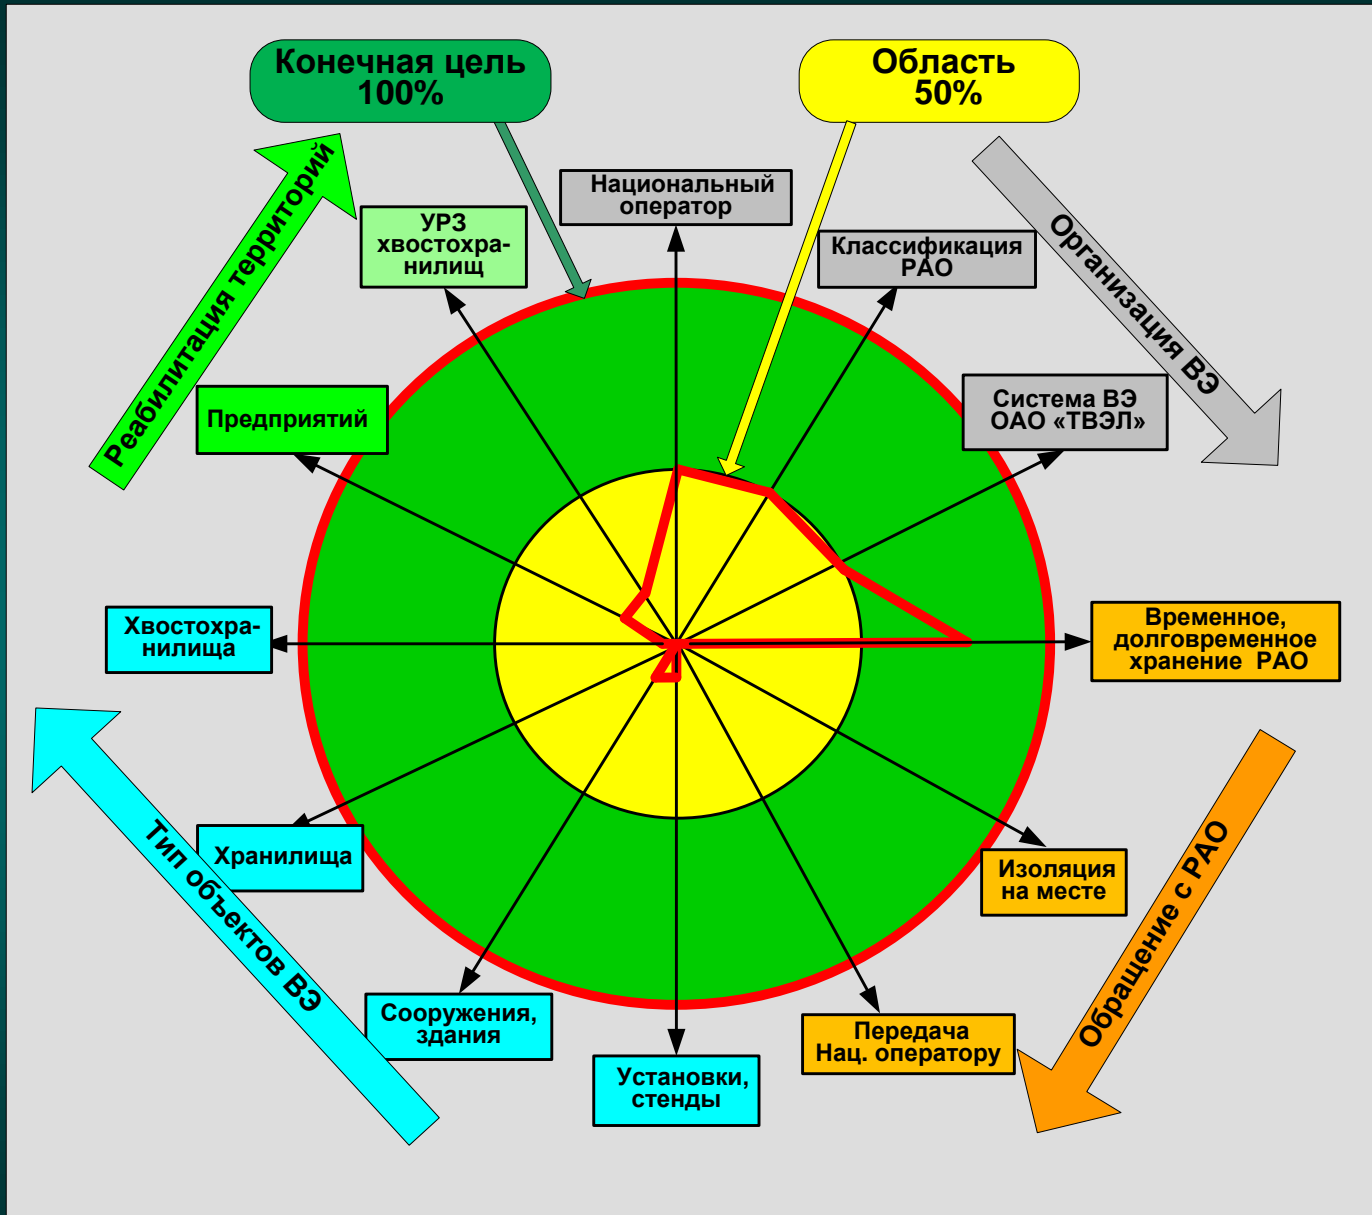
Конечная цель 100%

Область 50%

Реабилитация территорий

Организация ВЭ

Национальный оператор

УРЗ хвостохранилищ

Классификация РАО

Система ВЭ ОАО «ТВЭЛ»

Предприятий

Хвостохранилища

Временное, долговременное хранение РАО

Хранилища

Изоляция на месте

Сооружения, здания

Установки, стенды

Передача Нац. оператору

Тип объектов ВЭ

Обращение с РАО